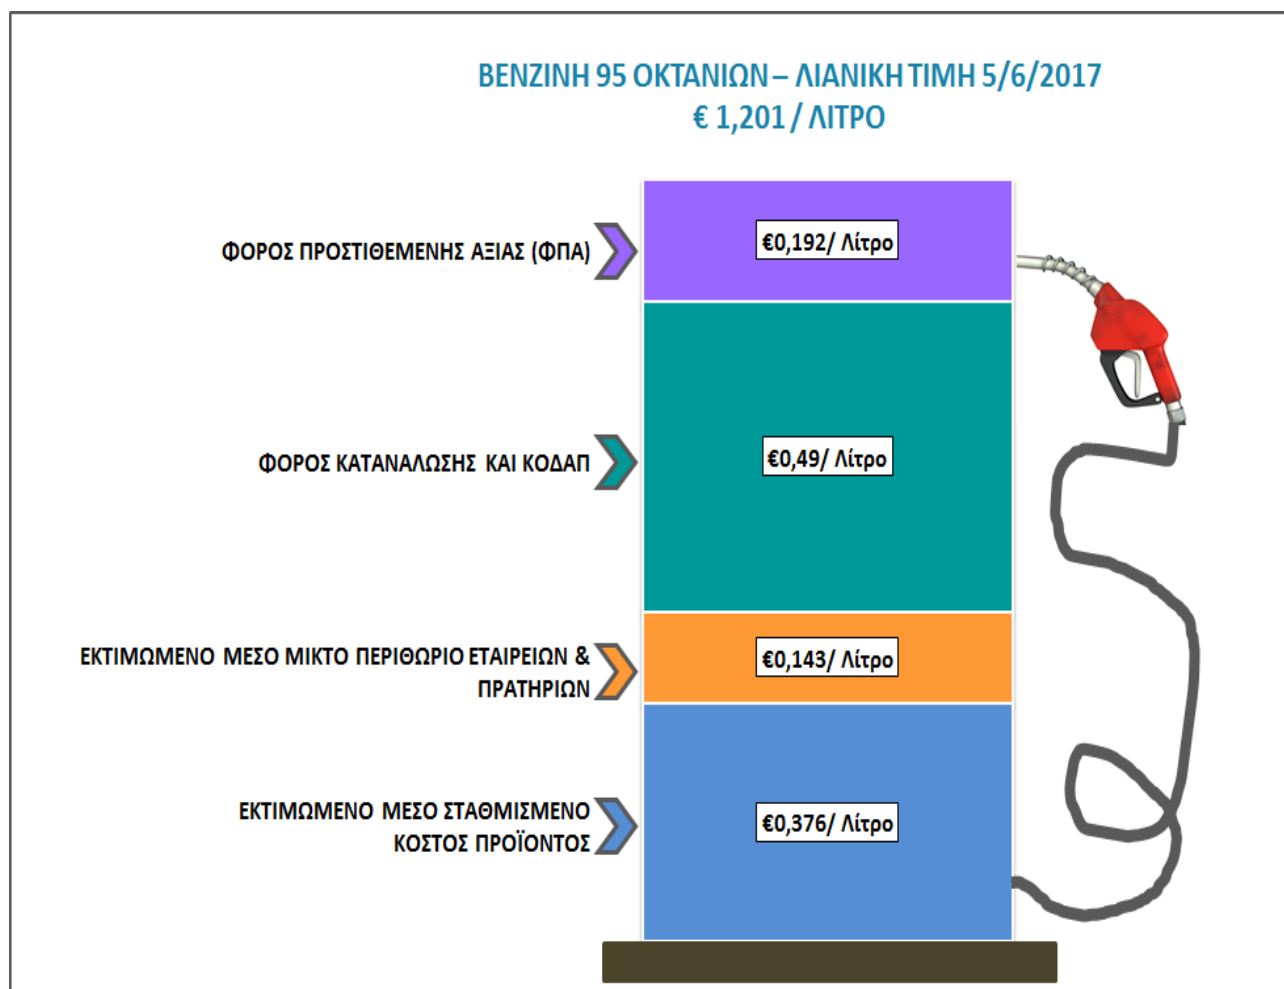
BENZINH 95 OKTANIΩN – ΛIANIKH TIMH 5/6/2017
€ 1,201 / ΛITPO

ΦΟΡΟΣ ΠΡΟΣΤΙΘΕΜΕΝΗΣ ΑΞΙΑΣ (ΦΠΑ)

€0,192/ Λίτρο

ΦΟΡΟΣ ΚΑΤΑΝΑΛΩΣΗΣ ΚΑΙ ΚΟΔΑΠ

€0,49/ Λίτρο

ΕΚΤΙΜΩΜΕΝΟ ΜΕΣΟ ΜΙΚΤΟ ΠΕΡΙΘΩΡΙΟ ΕΤΑΙΡΕΙΩΝ & ΠΡΑΤΗΡΙΩΝ

€0,143/ Λίτρο

ΕΚΤΙΜΩΜΕΝΟ ΜΕΣΟ ΣΤΑΘΜΙΣΜΕΝΟ ΚΟΣΤΟΣ ΠΡΟΪΟΝΤΟΣ

€0,376/ Λίτρο